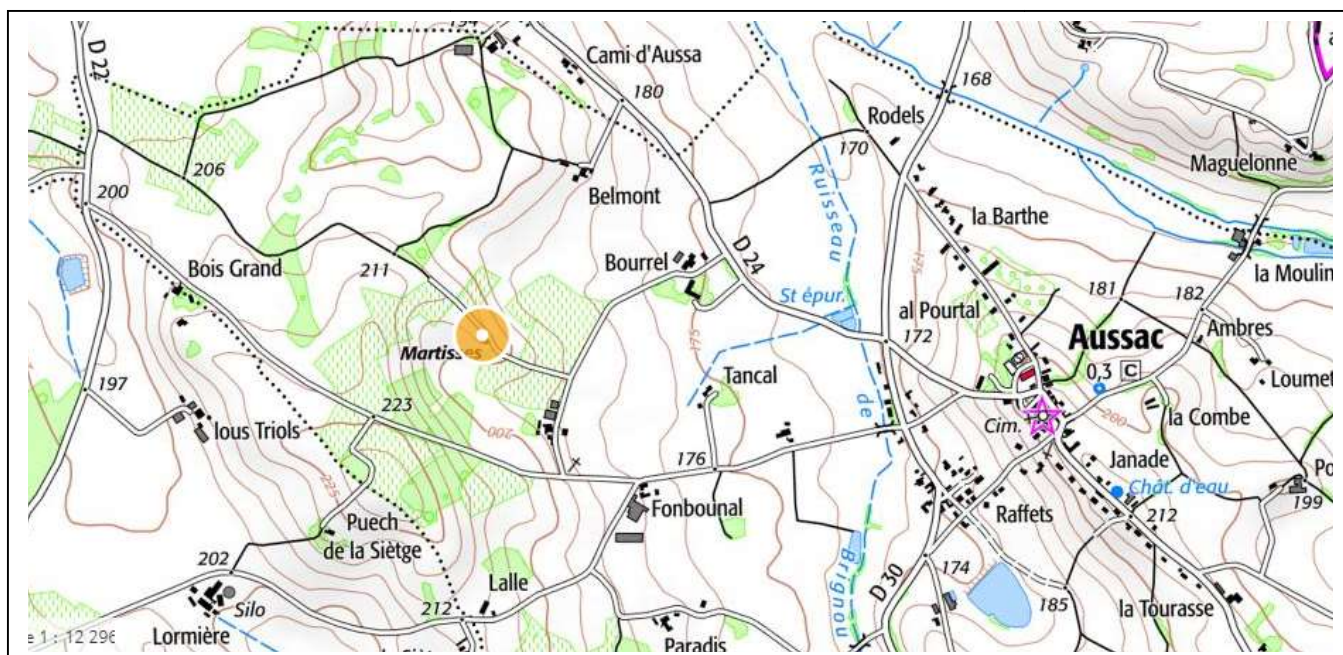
D 22
194
Cami d'Aussa
180
168
Rodels
170
Maguelonne
206
200
Belmont
Ruisseau
la Barthe
Bois Grand
211
Bourrel
D 24
St épur.
175
la Moulin
181
182
al Pourtal
172
Aussac
Ambres
Martisses
0,3
C
Loumet
197
Tancal
223
lous Triols
200
de
Cim.
280
la Combe
176
Janade
Chât. d'eau
225
Fonbounal
Raffets
212
199
Puech de la Siètge
202
Brignou
D 30
174
185
Silo
Lalle
212
la Tourasse
e 1 : 12 296
Lormière
Paradis